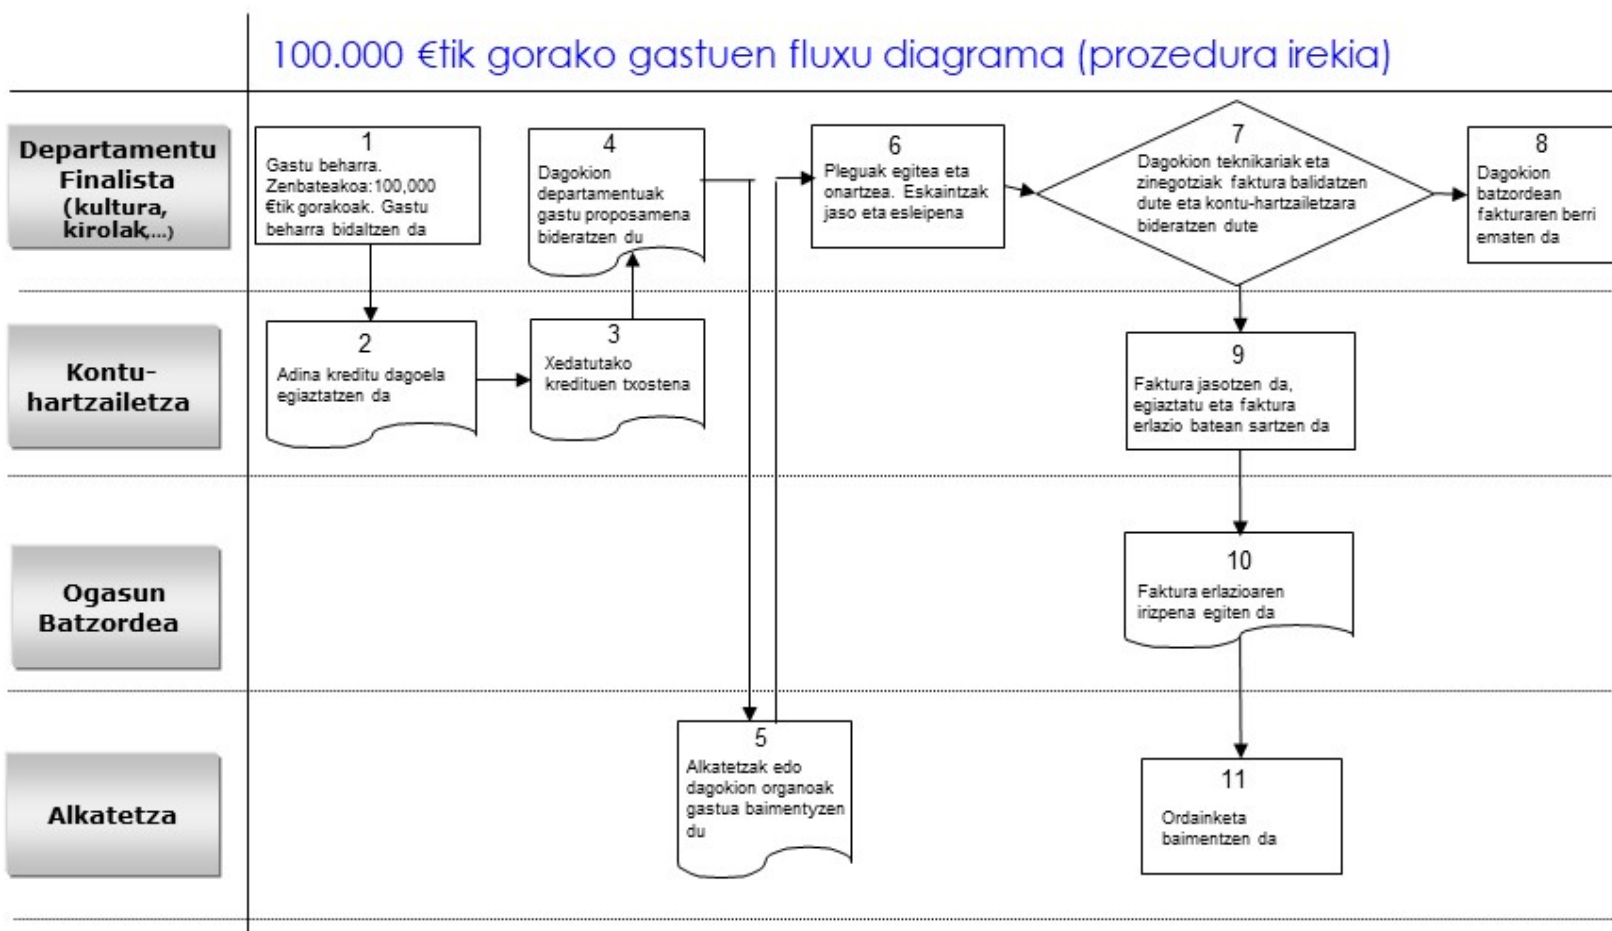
100.000 €tik gorako gastuen fluxu diagrama (prozedura irekia)

Departamentu Finalista (kultura, kirolak,...)

1
Gastu beharra. Zenbateakoa: 100,000 €tik gorakoak. Gastu beharra bidaltzen da

4
Dagokion departamentuak gastu proposamena bideratzen du

6
Pleguak egitea eta onartzea. Eskaintzak jaso eta esleipena

7
Dagokion teknikariak eta zinegotziak faktura balidatzen dute eta kontu-hartzailetzara bideratzen dute

8
Dagokion batzordean fakturaren berri ematen da

Kontu-hartzailetza

2
Adina kreditu dagoela egiaztatzen da

3
Xedatutako kredituen txostena

9
Faktura jasotzen da, egiaztatu eta faktura erlazio batean sartzen da

Ogasun Batzordea

10
Faktura erlazioaren irizpena egiten da

Alkatetza

5
Alkatetzak edo dagokion organoak gastua baimentyzen du

11
Ordainketa baimentzen da